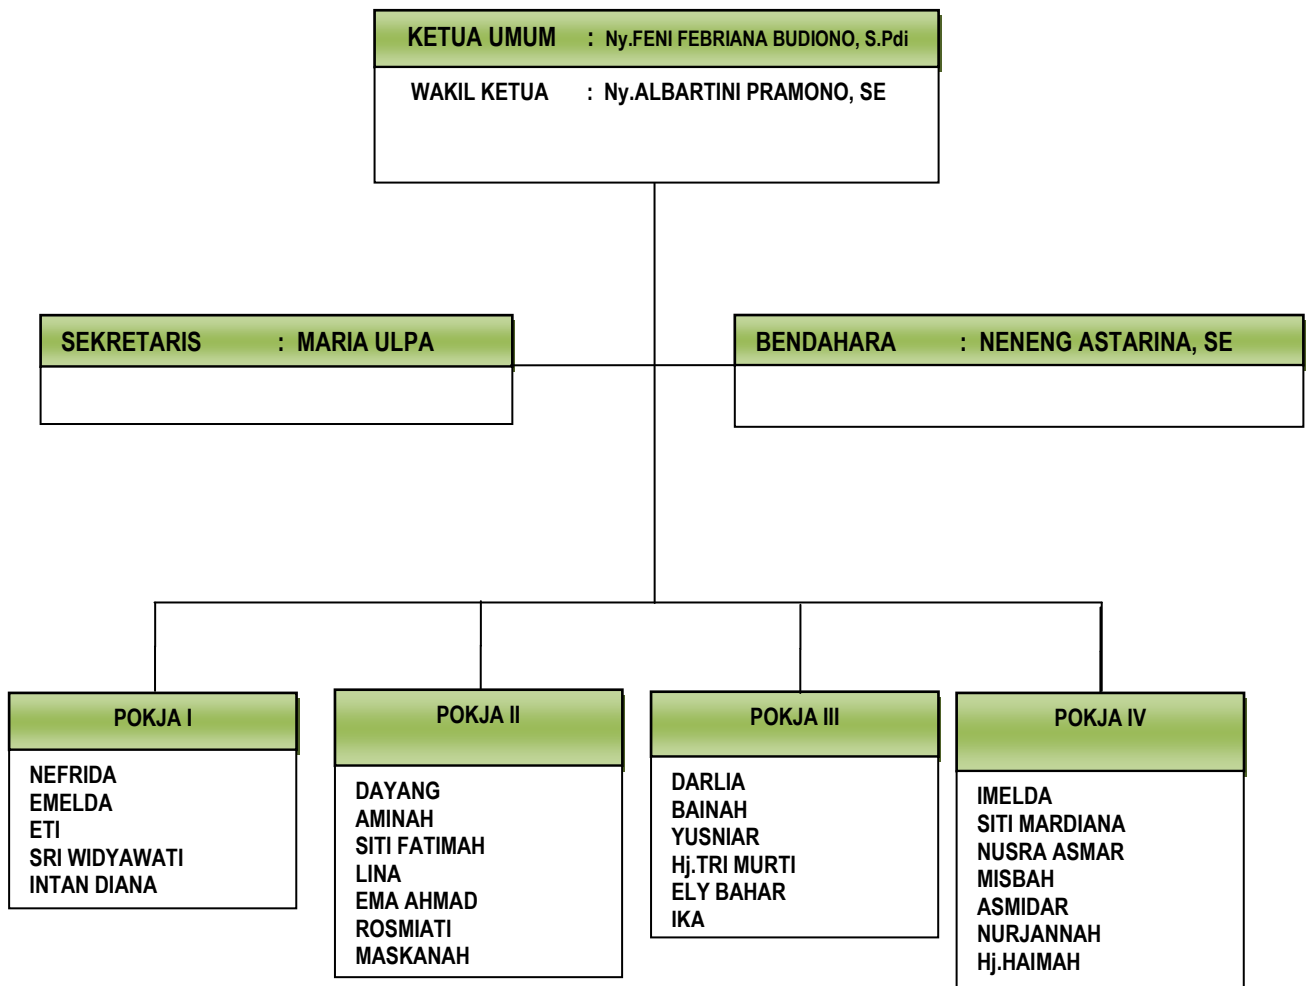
KETUA UMUM : Ny.FENI FEBRIANA BUDIONO, S.Pdi

WAKIL KETUA : Ny.ALBARTINI PRAMONO, SE

SEKRETARIS : MARIA ULPA

BENDAHARA : NENENG ASTARINA, SE

POKJA I

NEFRIDA
EMELDA
ETI
SRI WIDYAWATI
INTAN DIANA

POKJA II

DAYANG
AMINAH
SITI FATIMAH
LINA
EMA AHMAD
ROSMIATI
MASKANAH

POKJA III

DARLIA
BAINAH
YUSNIAR
Hj.TRI MURTI
ELY BAHAR
IKA

POKJA IV

IMELDA
SITI MARDIANA
NUSRA ASMAR
MISBAH
ASMIDAR
NURJANNAH
Hj.HAIMAH